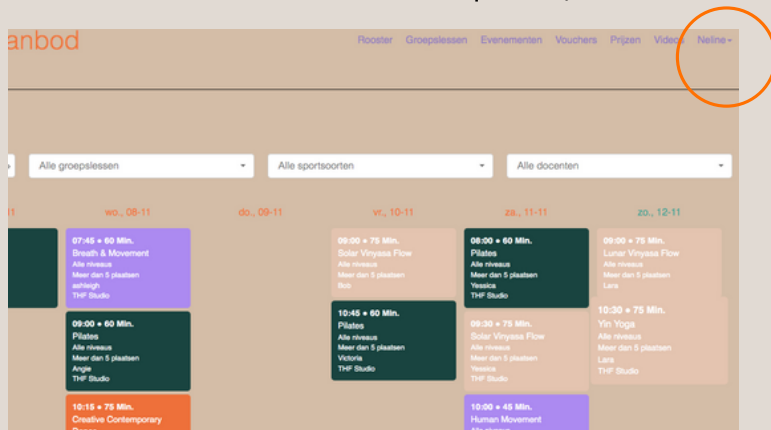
anbod

Rooster Groepslessen Evenementen Vouchers Prijzen Video Neline

Alle groepslessen
Alle sportsoorten
Alle docenten

wo., 08-11
07:45 • 60 Min.
Breath & Movement
Alle niveaus
Meer dan 5 plaatsen
ashleigh
THF Studio

09:00 • 60 Min.
Pilates
Alle niveaus
Meer dan 5 plaatsen
Angie
THF Studio

10:15 • 75 Min.
Creative Contemporary

do., 09-11

vr., 10-11
09:00 • 75 Min.
Solar Vinyasa Flow
Alle niveaus
Meer dan 5 plaatsen
Bob

10:45 • 60 Min.
Pilates
Alle niveaus
Meer dan 5 plaatsen
Victoria
THF Studio

za., 11-11
08:00 • 60 Min.
Pilates
Alle niveaus
Meer dan 5 plaatsen
Yessica
THF Studio

09:30 • 75 Min.
Solar Vinyasa Flow
Alle niveaus
Meer dan 5 plaatsen
Yessica
THF Studio

10:00 • 45 Min.
Human Movement

zo., 12-11
09:00 • 75 Min.
Lunar Vinyasa Flow
Alle niveaus
Meer dan 5 plaatsen
Lara

10:30 • 75 Min.
Yin Yoga
Alle niveaus
Meer dan 5 plaatsen
Lara
THF Studio